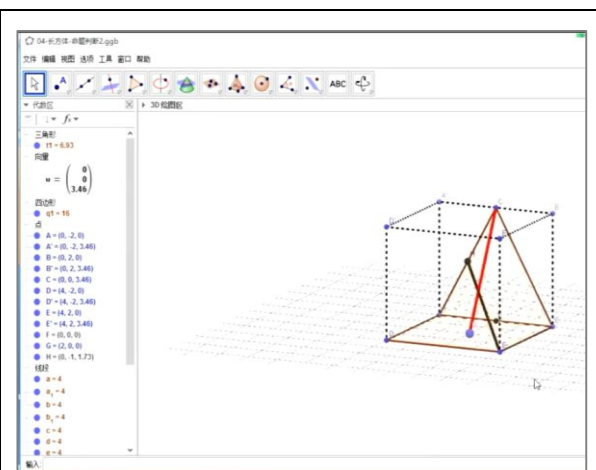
04-长方体-命题判断2.ggb

文件 编辑 视图 选项 工具 窗口 帮助

ABC

代数区

3D绘图区

三角形

t1 = 6.93

向量

$u = \begin{pmatrix} 0 \\ 0 \\ 3.46 \end{pmatrix}$

四边形

q1 = 16

点

A = (0, -2, 0)

A' = (0, -2, 3.46)

B = (0, 2, 0)

B' = (0, 2, 3.46)

C = (0, 0, 3.46)

D = (4, -2, 0)

D' = (4, -2, 3.46)

E = (4, 2, 0)

E' = (4, 2, 3.46)

F = (0, 0, 0)

G = (2, 0, 0)

H = (0, -1, 1.73)

线段

a = 4

$a_1$ = 4

b = 4

$b_1$ = 4

c = 4

d = 4

e = 4

输入